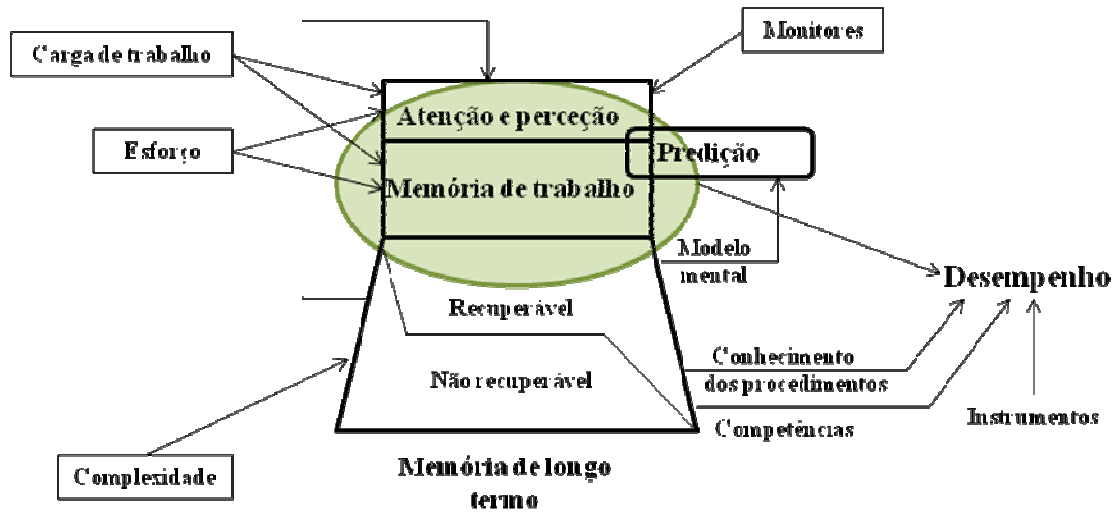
Carga de trabalho

Monitores

Atenção e perceção

Esforço

Predição

Memória de trabalho

Modelo mental

Desempenho

Recuperável

Conhecimento dos procedimentos

Não recuperável

Competências

Instrumentos

Complexidade

Memória de longo termo